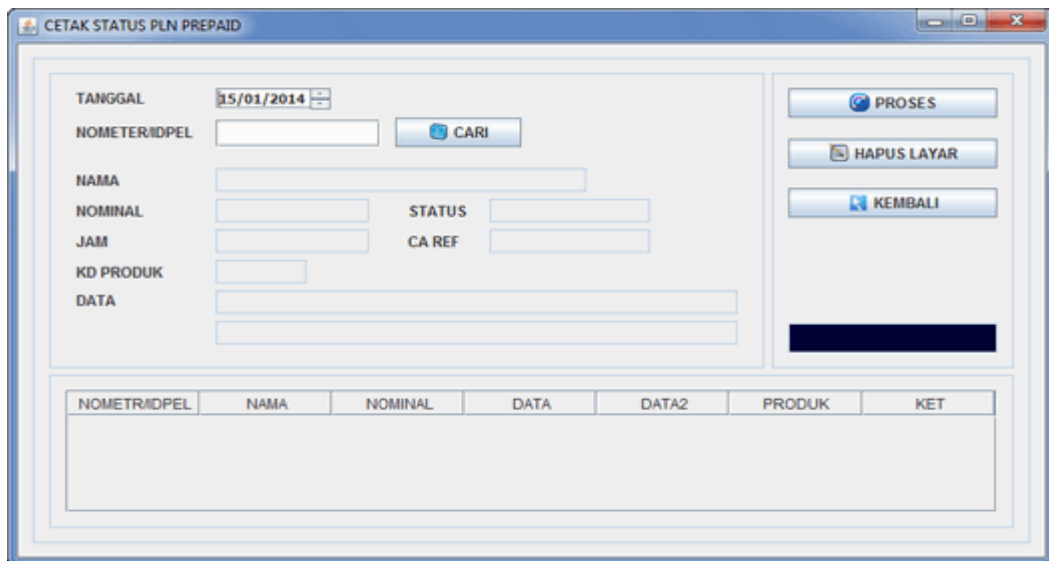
CETAK STATUS PLN PREPAID

TANGGAL 15/01/2014
NOMETER/IDPEL
CARI

NAMA
NOMINAL
STATUS
JAM
CA REF
KD PRODUK
DATA

PROSES
HAPUS LAYAR
KEMBALI

| NOMETR/IDPEL | NAMA | NOMINAL | DATA | DATA2 | PRODUK | KET |
|---|---|---|---|---|---|---|